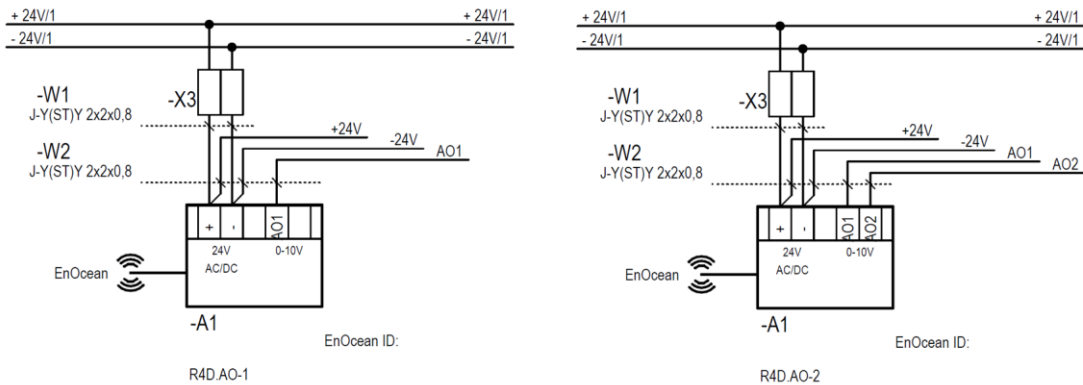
+ 24V/1
+ 24V/1
- 24V/1
- 24V/1
-W1
J-Y(ST)Y 2x2x0,8
-X3
-W2
J-Y(ST)Y 2x2x0,8
+24V
-24V
AO1
+
-
AO1
24V
AC/DC
0-10V
EnOcean
-A1
EnOcean ID:
R4D.AO-1

+ 24V/1
+ 24V/1
- 24V/1
- 24V/1
-W1
J-Y(ST)Y 2x2x0,8
-X3
-W2
J-Y(ST)Y 2x2x0,8
+24V
-24V
AO1
AO2
+
-
AO1
AO2
24V
AC/DC
0-10V
EnOcean
-A1
EnOcean ID:
R4D.AO-2